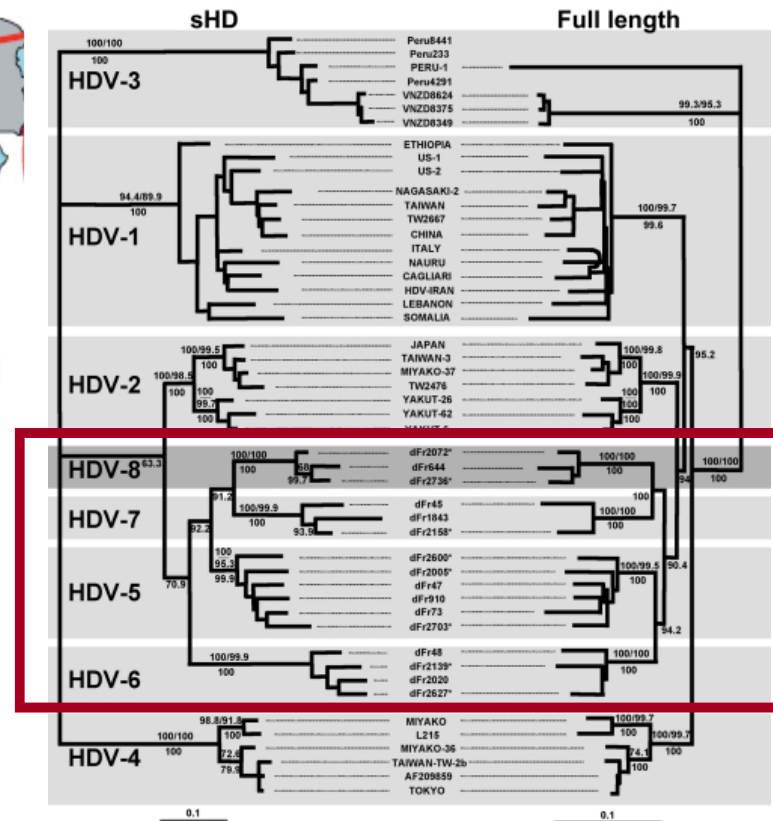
sHD

Full length

100/100

HDV-3

Peru8441
Peru233
PERU-1
Peru4291
VNZD8624
VNZD8375
VNZD8349

99.3/95.3
100

94.4/89.9
100

HDV-1

ETHIOPIA
US-1
US-2
NAGASAKI-2
TAIWAN
TW2667
CHINA
ITALY
NAURU
CAGLIARI
HDV-IRAN
LEBANON
SOMALIA

100/99.7
99.6

100/99.5
100
100/98.5
100

HDV-2

100
99.7
100

JAPAN
TAIWAN-3
MIYAKO-37
TW2476
YAKUT-26
YAKUT-62
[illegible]

100/99.8
100
100/99.9
100
100
100

95.2

HDV-8 63.3

100/100
100
68
99.7

dFr2072*
dFr644
dFr2736*

100/100
100

100/100
100
94

91.2

HDV-7

100/99.9
100
93.9

dFr45
dFr1843
dFr2158*

100
100/100
100

92.2

HDV-5

100
95.3
99.9

dFr2600*
dFr2005*
dFr47
dFr910
dFr73
dFr2703*

100/99.5
100
90.4

70.9

94.2

HDV-6

100/99.9
100

dFr48
dFr2139*
dFr2020
dFr2627*

100/100
100

98.8/91.8
100/100
100

HDV-4

72.6
79.9

MIYAKO
L215
MIYAKO-36
TAIWAN-TW-2b
AF209859
TOKYO

100/99.7
100
100/99.7
100
74.1
100

0.1

0.1